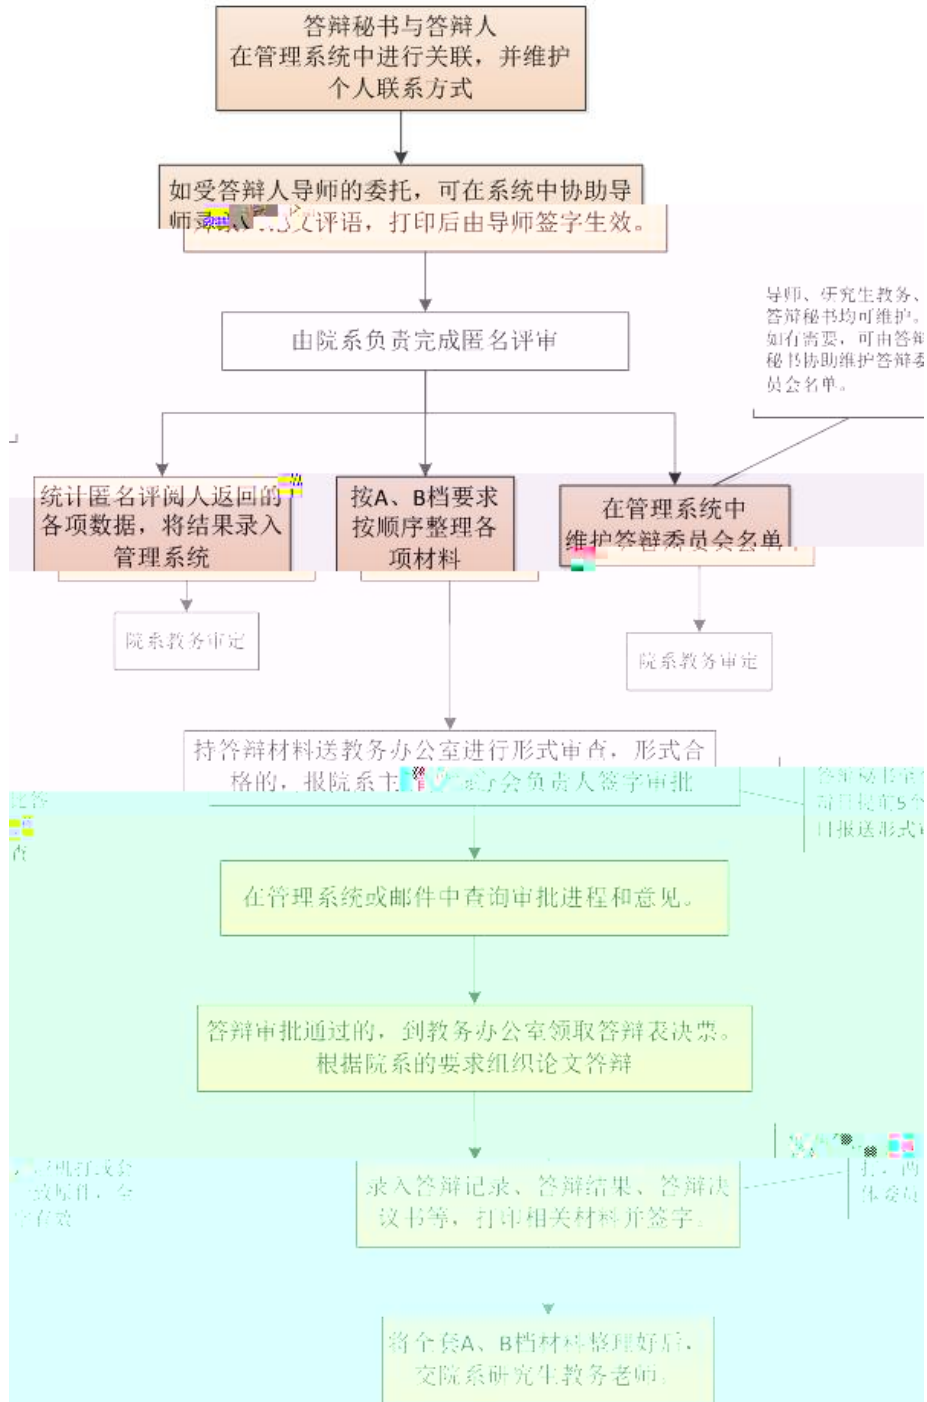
答辩秘书与答辩人在管理系统中进行关联，并维护个人联系方式

如受答辩人导师的委托，可在系统中协助导师录入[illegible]文评语，打印后由导师签字生效。

由院系负责完成匿名评审

导师、研究生教务、答辩秘书均可维护。如有需要，可由答辩秘书协助维护答辩委员会名单。

统计匿名评阅人返回的各项数据，将结果录入管理系统

按A、B档要求按顺序整理各项材料

在管理系统中维护答辩委员会名单

院系教务审定

院系教务审定

持答辩材料送教务办公室进行形式审查，形式合格的，报院系主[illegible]会负责人签字审批

答辩秘书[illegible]前提前5个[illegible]日报送形式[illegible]

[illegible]

在管理系统或邮件中查询审批进程和意见。

答辩审批通过的，到教务办公室领取答辩表决票。根据院系的要求组织论文答辩

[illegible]

录入答辩记录、答辩结果、答辩决议书等，打印相关材料并签字。

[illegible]

将全套A、B档材料整理好后，交院系研究生教务老师。